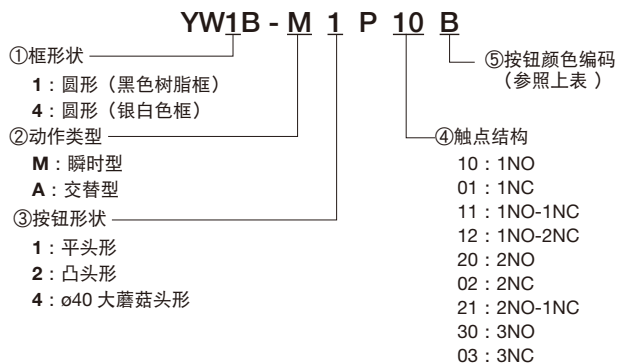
YW1B - M 1 P 10 B

①框形状
1：圆形（黑色树脂框）
4：圆形（银白色框）
②动作类型
M：瞬时型
A：交替型
③按钮形状
1：平头形
2：凸头形
4：ø40 大蘑菇头形

⑤按钮颜色编码
（参照上表 ）

④触点结构
10：1NO
01：1NC
11：1NO-1NC
12：1NO-2NC
20：2NO
02：2NC
21：2NO-1NC
30：3NO
03：3NC